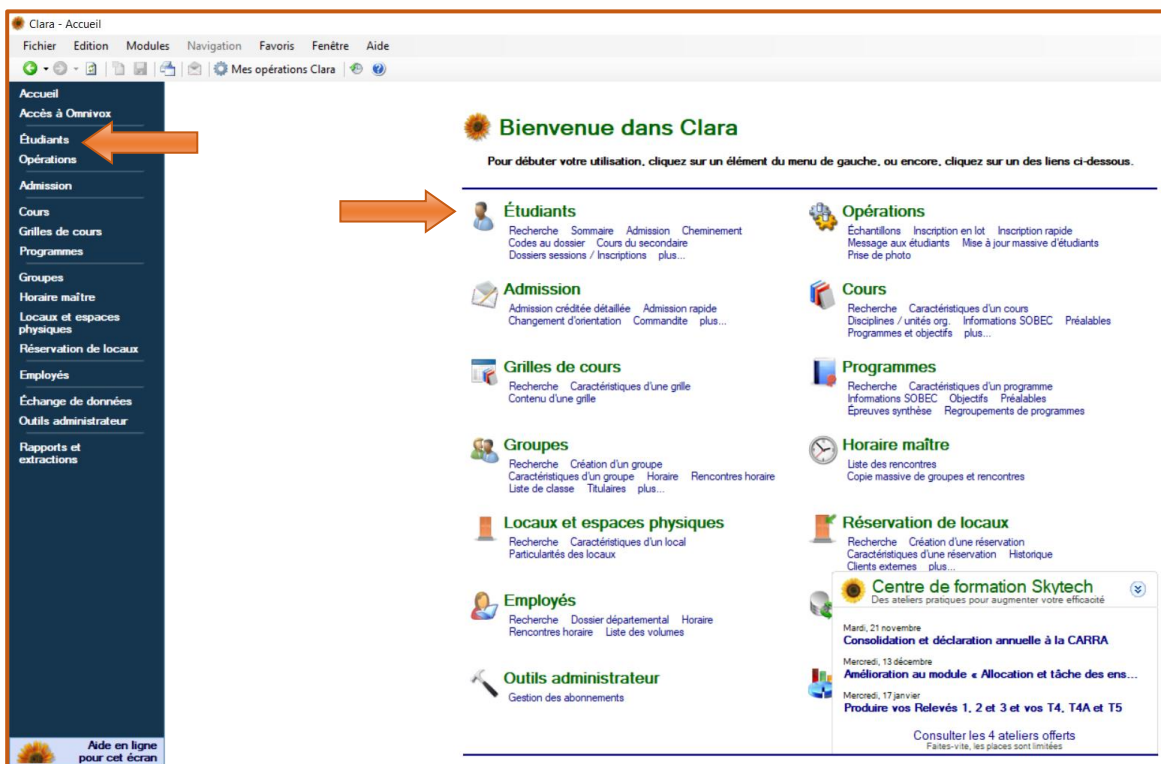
Clara - Accueil

Fichier Edition Modules Navigation Favoris Fenêtre Aide

Mes opérations Clara

Accueil
Accès à Omnivox
Étudiants
Opérations
Admission
Cours
Grilles de cours
Programmes
Groupes
Horaire maître
Locaux et espaces physiques
Réservation de locaux
Employés
Échange de données
Outils administrateur
Rapports et extractions

Aide en ligne pour cet écran

Bienvenue dans Clara

Pour débuter votre utilisation, cliquez sur un élément du menu de gauche, ou encore, cliquez sur un des liens ci-dessous.

Étudiants
Recherche Sommaire Admission Cheminement Codes au dossier Cours du secondaire Dossiers sessions / Inscriptions plus...

Opérations
Échantillons Inscription en lot Inscription rapide Message aux étudiants Mise à jour massive d'étudiants Prise de photo

Admission
Admission créditée détaillée Admission rapide Changement d'orientation Commandite plus...

Cours
Recherche Caractéristiques d'un cours Disciplines / unités org. Informations SOBEC Préalables Programmes et objectifs plus...

Grilles de cours
Recherche Caractéristiques d'une grille Contenu d'une grille

Programmes
Recherche Caractéristiques d'un programme Informations SOBEC Objectifs Préalables Épreuves synthèse Regroupements de programmes

Groupes
Recherche Création d'un groupe Caractéristiques d'un groupe Horaire Rencontres horaire Liste de classe Titulaires plus...

Horaire maître
Liste des rencontres Copie massive de groupes et rencontres

Locaux et espaces physiques
Recherche Caractéristiques d'un local Particularités des locaux

Réservation de locaux
Recherche Création d'une réservation Caractéristiques d'une réservation Historique Clients externes plus...

Employés
Recherche Dossier départemental Horaire Rencontres horaire Liste des volumes

Outils administrateur
Gestion des abonnements

Centre de formation Skytech
Des ateliers pratiques pour augmenter votre efficacité

Mardi, 21 novembre
Consolidation et déclaration annuelle à la CARRA

Mercredi, 13 décembre
Amélioration au module « Allocation et tâche des ens...

Mercredi, 17 janvier
Produire vos Relevés 1, 2 et 3 et vos T4, T4A et T5

Consulter les 4 ateliers offerts
Faites-vite, les places sont limitées